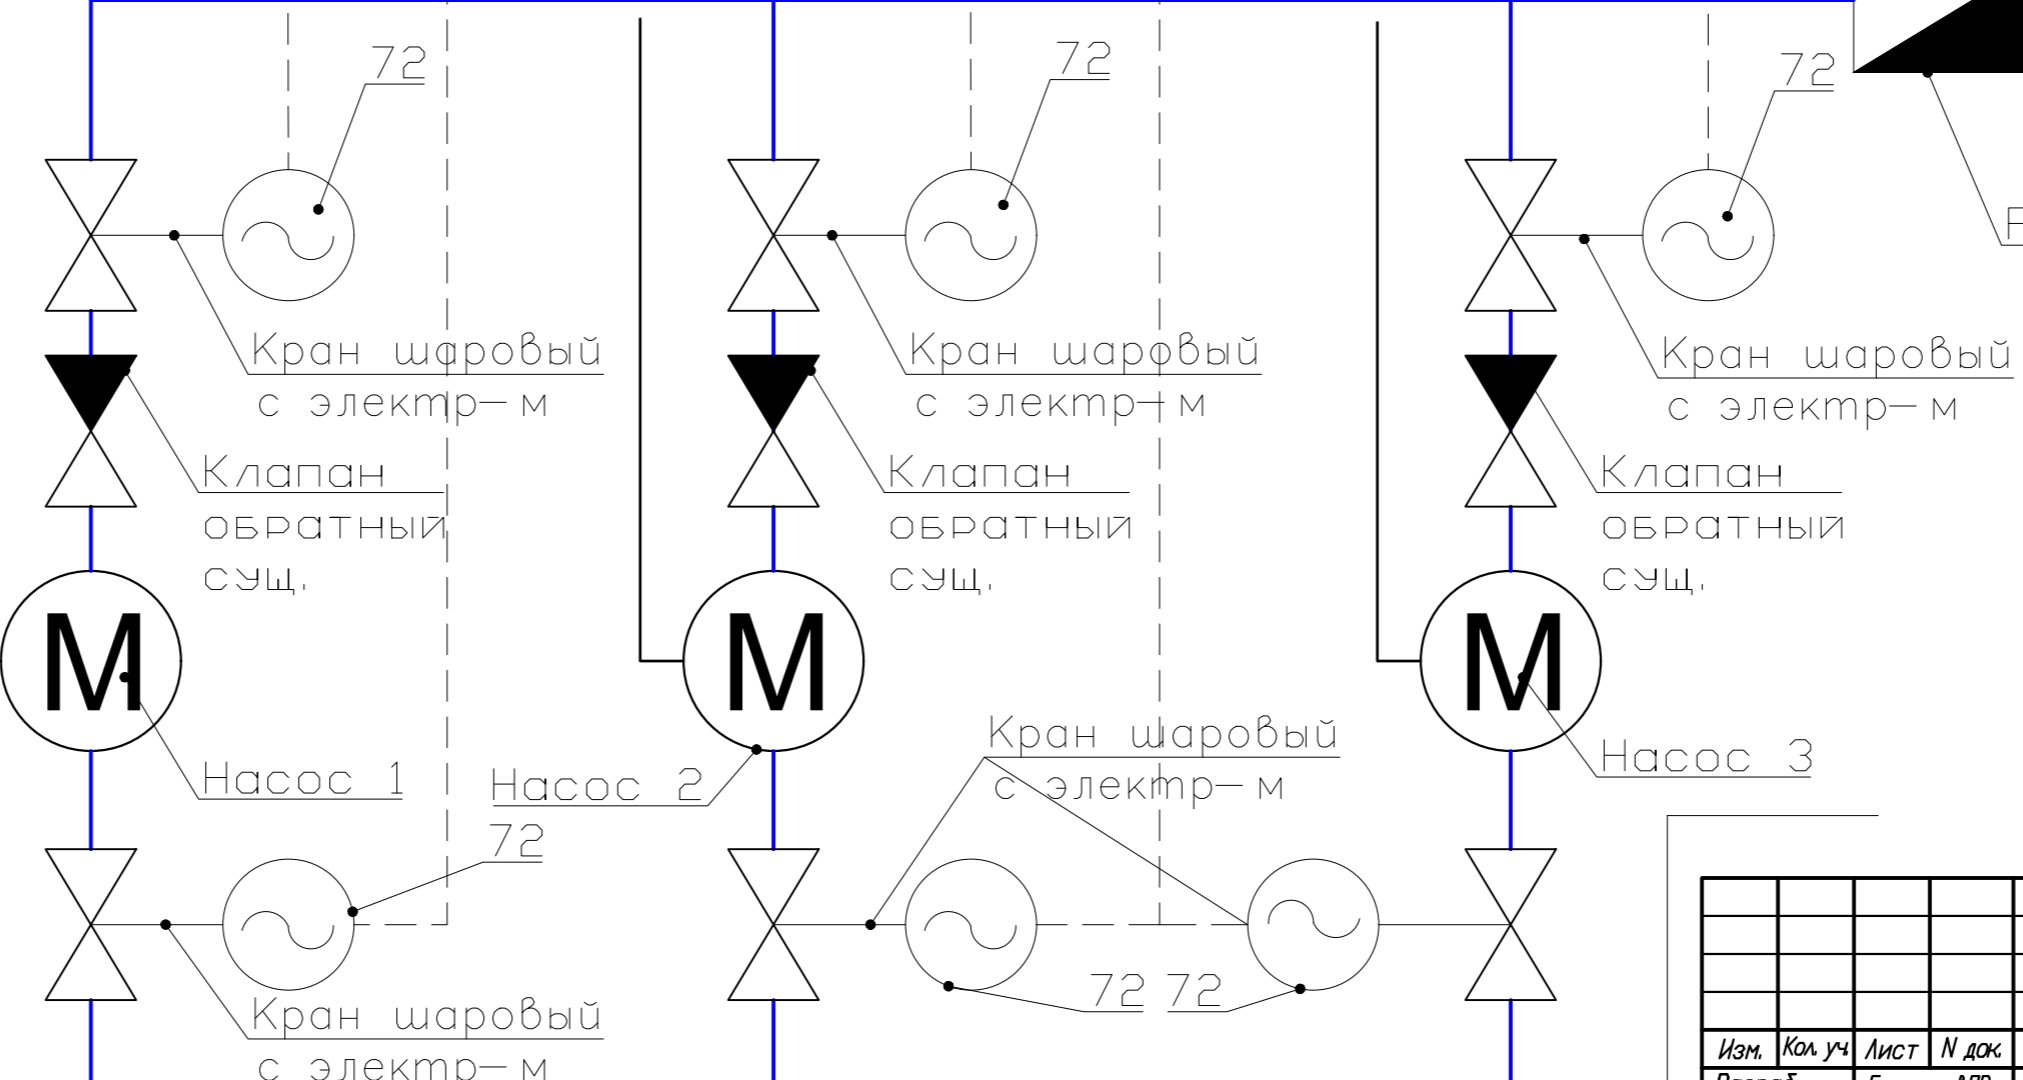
72

72

72

Кран шаровый с электр-м

Кран шаровый с электр-м

Кран шаровый с электр-м

Клапан обратный сущ.

Клапан обратный сущ.

Клапан обратный сущ.

M

M

M

Насос 1

Насос 2

Кран шаровый с электр-м

Насос 3

72

Кран шаровый с электр-м

72 72

| | | | |
|---|---|---|---|
| | | | |
| | | | |
| | | | |
| | | | |
| Изм. | Кол. уч | Лист | N док. |

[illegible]